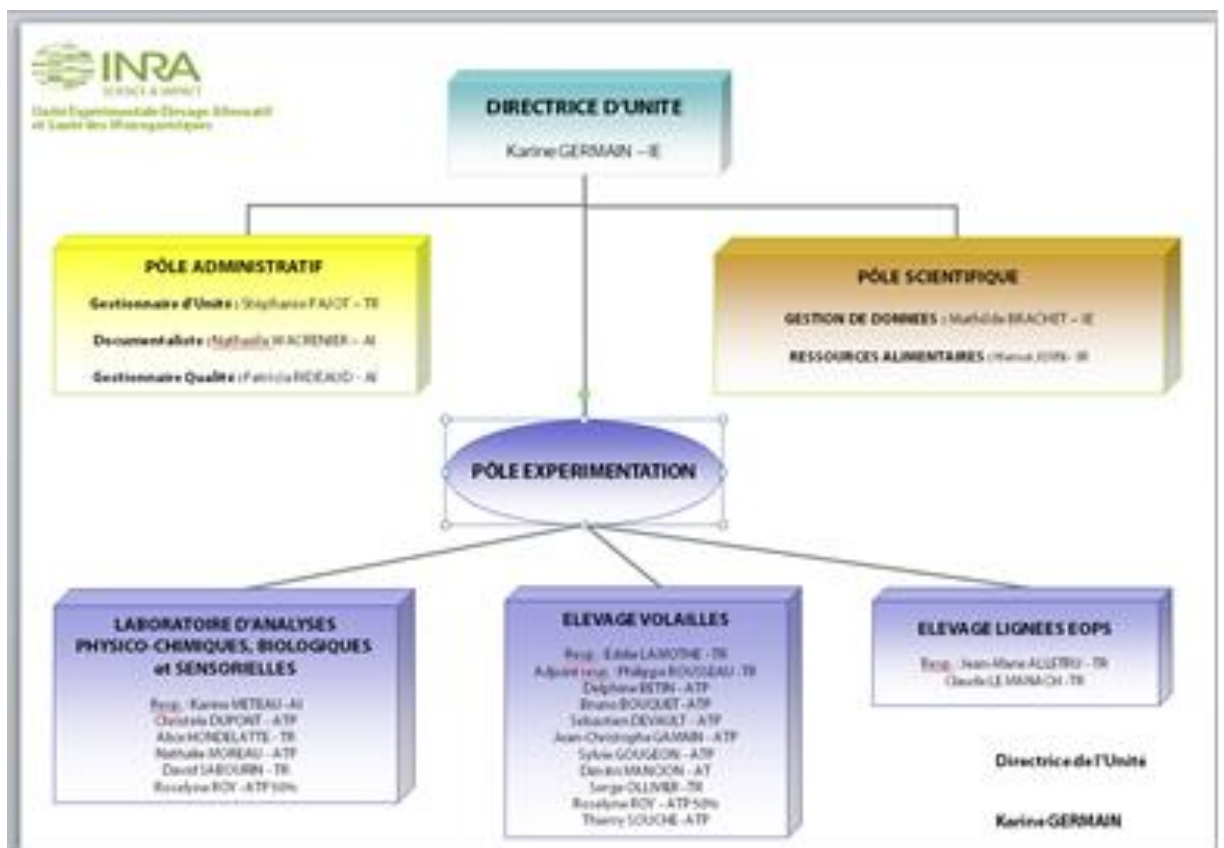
INRA
SCIENCE & IMPACT
Unité Expérimentale Elevage Alternatif et Santé des Monogastriques

DIRECTRICE D'UNITE
Karine GERMAIN – IE

PÔLE ADMINISTRATIF
Gestionnaire d'Unité : Stéphane FAJOT – TR
Documentaliste : Nathalie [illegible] – AI
Gestionnaire Qualité : Patricia RIDEAUD – AI

PÔLE SCIENTIFIQUE
GESTION DE DONNEES : Mathilde BRACHET – IE
RESSOURCES ALIMENTAIRES : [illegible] – IR

PÔLE EXPERIMENTATION

LABORATOIRE D'ANALYSES PHYSICO-CHIMIQUES, BIOLOGIQUES et SENSORIELLES
Resp. : Karine METEAU - AI
Christelle DUPONT - ATP
Alice HONDELATTE - TR
Nathalie MOREAU - ATP
David SABOURIN - TR
Roselyne ROY - ATP 50%

ELEVAGE VOLAILLES
Resp. : Edith LAMOTHE - TR
Adjoint resp. : Philippe ROUSSEAU - TR
Delphine BETIN - ATP
Bruno BOUQUET - ATP
Sebastien DEVAULT - ATP
Jean-Christophe GAMAIN - ATP
Sylvie GOUGEON - ATP
Dimitri MANGON - AT
Serge OLLIVIER - TR
Roselyne ROY - ATP 50%
Thierry SOUCHE - ATP

ELEVAGE LIGNEES EOPS
Resp. : Jean-Marie ALLETRU - TR
Claude LE MANACH - TR

Directrice de l'Unité

Karine GERMAIN